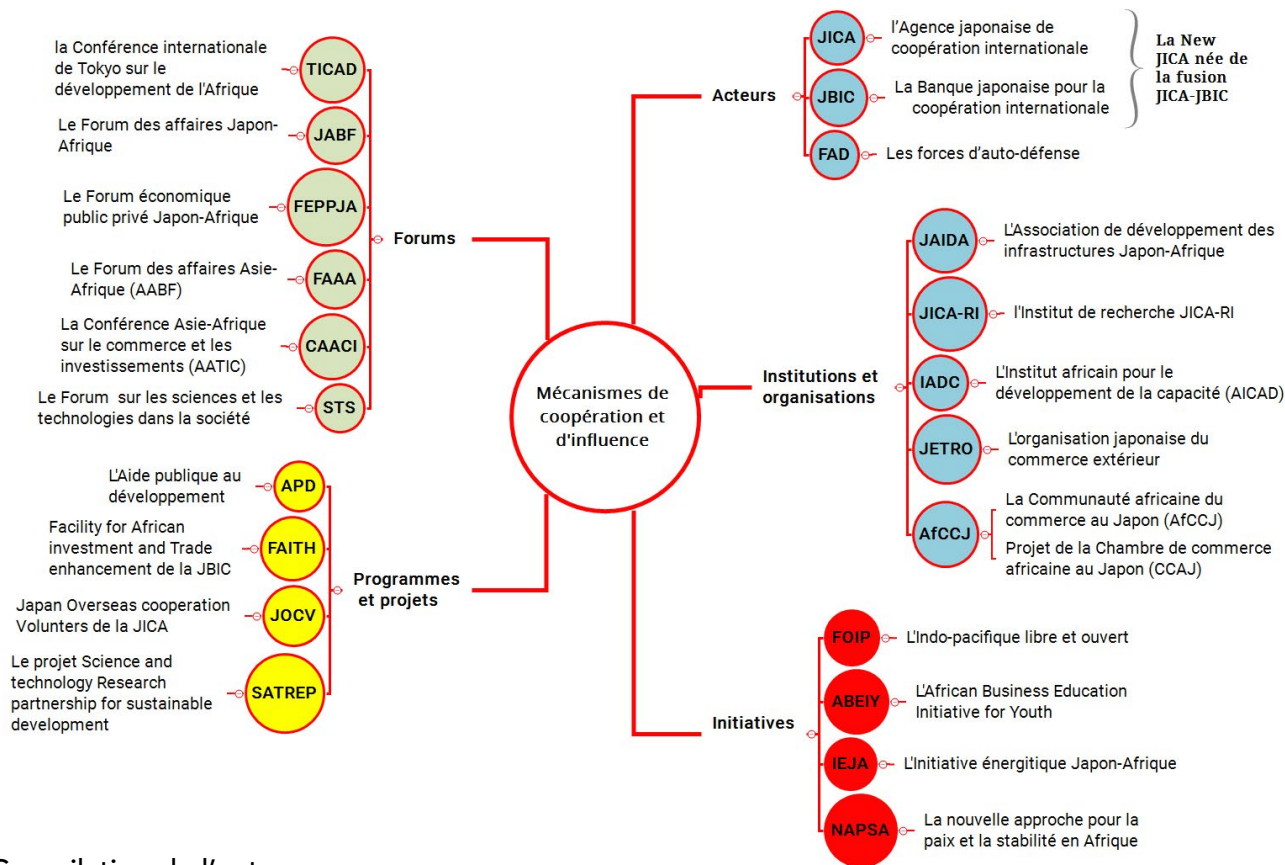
Mécanismes de coopération et d'influence

Forums

TICAD
la Conférence internationale de Tokyo sur le développement de l'Afrique

JABF
Le Forum des affaires Japon-Afrique

FEPPJA
Le Forum économique public privé Japon-Afrique

FAAA
Le Forum des affaires Asie-Afrique (AABF)

CAACI
La Conférence Asie-Afrique sur le commerce et les investissements (AATIC)

STS
Le Forum sur les sciences et les technologies dans la société

Programmes et projets

APD
L'Aide publique au développement

FAITH
Facility for African investment and Trade enhancement de la JBIC

JOCV
Japan Overseas cooperation Volunters de la JICA

SATREP
Le projet Science and technology Research partnership for sustainable development

Acteurs

JICA
l'Agence japonaise de coopération internationale

JBIC
La Banque japonaise pour la coopération internationale

La New JICA née de la fusion JICA-JBIC

FAD
Les forces d'auto-défense

Institutions et organisations

JAIDA
L'Association de développement des infrastructures Japon-Afrique

JICA-RI
l'Institut de recherche JICA-RI

IADC
L'Institut africain pour le développement de la capacité (AICAD)

JETRO
L'organisation japonaise du commerce extérieur

AfCCJ
La Communauté africaine du commerce au Japon (AfCCJ)
Projet de la Chambre de commerce africaine au Japon (CCAJ)

Initiatives

FOIP
L'Indo-pacifique libre et ouvert

ABEIY
L'African Business Education Initiative for Youth

IEJA
L'Initiative énergitique Japon-Afrique

NAPSA
La nouvelle approche pour la paix et la stabilité en Afrique

Compilation de l'auteur